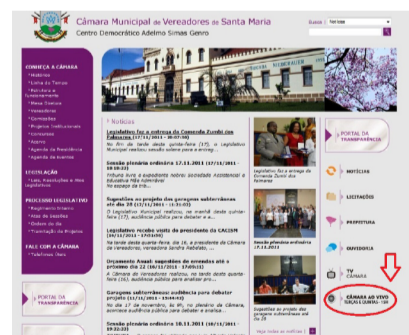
Câmara Municipal de Vereadores de Santa Maria
Centro Democrático Adelmo Simas Genro

Busca | Todo Site

CONHEÇA A CÂMARA
• Histórico
• Linha do Tempo
• Estrutura e Funcionamento
• Mesa Diretora
• Vereadores
• Comissões
• Projetos Institucionais
• Ouvidoria
• Acervo
• Agenda da Presidência
• Agenda de eventos

LEGISLAÇÃO
• Leis, Resoluções e Atos Legislativos

PROCESSO LEGISLATIVO
• Regimento Interno
• Atas de Sessões
• Ordem do Dia
• Tramitação de Projetos

FALE COM A CÂMARA
• Telefones Úteis

PORTAL DA TRANSPARÊNCIA

Notícias

Legisladores fazem a entrega da Comenda Zumbi dos Palmares (17/11/2011 - 20:07:00)

Sessão plenária ordinária 17.11.2011 (17/11/2011 - 14:55:23)

Sugestões ao projeto das garagens subterrâneas até dia 25 (17/11/2011 - 11:31:03)

Legislativo recebe visita do presidente da CACISM (16/11/2011 - 17:53:59)

Orçamento Anual: sugestões de emendas até o próximo dia 22 (16/11/2011 - 17:49:11)

Garagens subterrâneas: audiência para debater projeto (16/11/2011 - 15:04:43)

Sessão plenária ordinária 10.11.2011 (10/11/2011 - 19:32:23)

Legisladores fazem a entrega da Comenda Zumbi dos Palmares

Sessão plenária ordinária 17.11.2011

PORTAL DA TRANSPARÊNCIA

NOTÍCIAS

LICITAÇÕES

PREFEITURA

OUVIDORIA

TV CÂMARA

CÂMARA AO VIVO
SESSÕES E EVENTOS - 14H

Veja todas as notícias